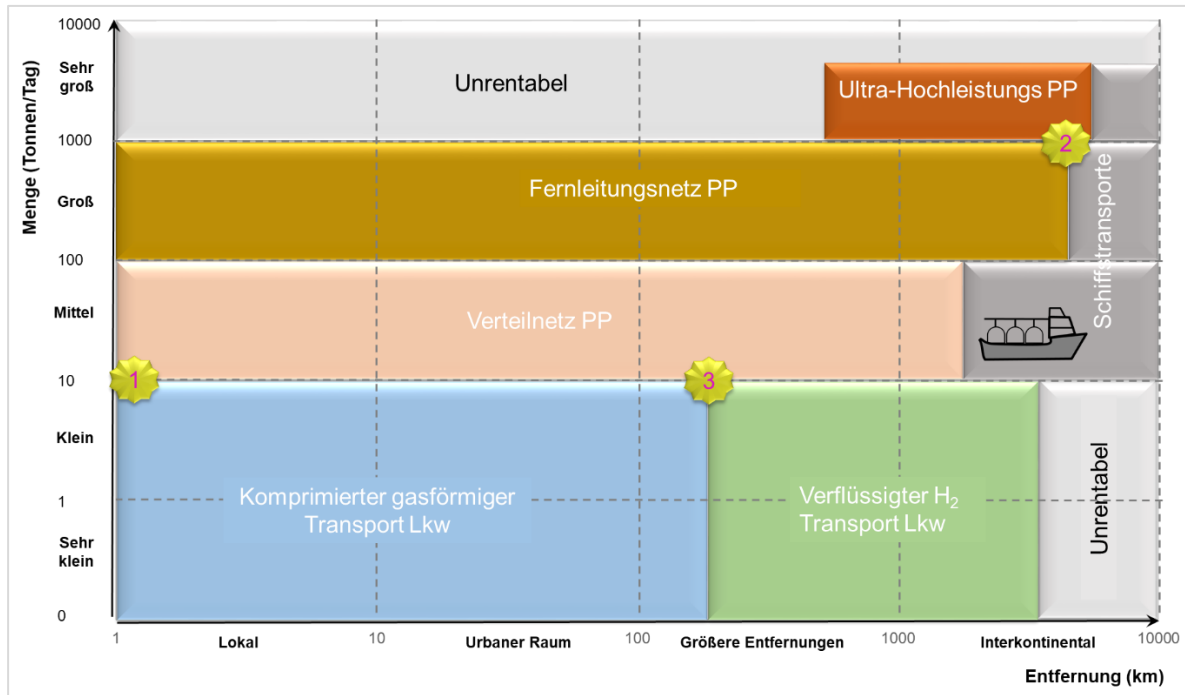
Menge (Tonnen/Tag)

10000

Sehr groß

1000

Groß

100

Mittel

10

Klein

1

Sehr klein

0

Unrentabel

Ultra-Hochleistungs PP

2

Fernleitungsnetz PP

Schiffstransporte

Verteilnetz PP

1

3

Komprimierter gasförmiger Transport Lkw

Verflüssigter $H_2$ Transport Lkw

Unrentabel

1

Lokal

10

Urbaner Raum

100

Größere Entfernungen

1000

Interkontinental

10000

Entfernung (km)